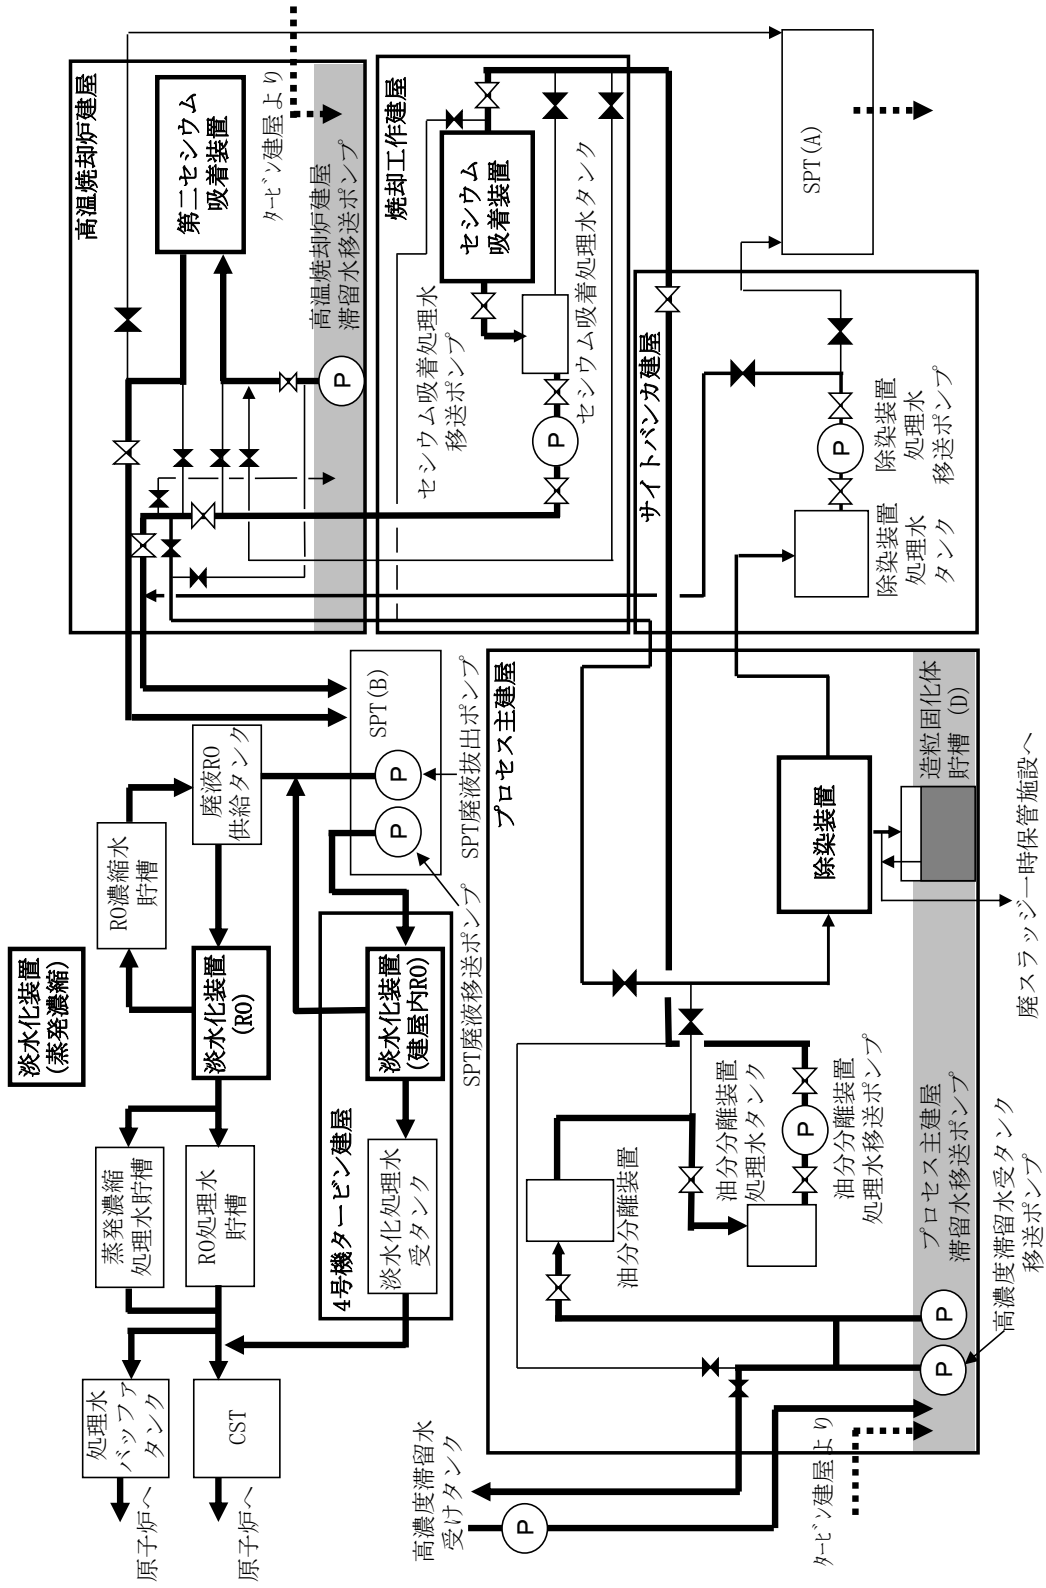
高温焼却炉建屋

第二セシウム吸着装置

ﾀｰﾋﾞﾝ建屋より

高温焼却炉建屋滞留水移送ポンプ

P

焼却工作建屋

セシウム吸着装置

セシウム吸着処理水移送ポンプ

セシウム吸着処理水タンク

P

SPT(A)

サイトバンカ建屋

除染装置処理水移送ポンプ

P

除染装置処理水タンク

淡水化装置(蒸発濃縮)

RO濃縮水貯槽

廃液RO供給タンク

SPT(B)

P

P

SPT廃液抜出ポンプ

SPT廃液移送ポンプ

プロセス主建屋

除染装置

造粒固化体貯槽 (D)

廃スラッジ一時保管施設へ

淡水化装置(RO)

淡水化装置(建屋内RO)

4号機タービン建屋

淡水化処理水受タンク

蒸発濃縮処理水貯槽

RO処理水貯槽

処理水バッファタンク

原子炉へ

CST

原子炉へ

油分分離装置

油分分離装置処理水タンク

P

油分分離装置処理水移送ポンプ

P

P

プロセス主建屋滞留水移送ポンプ

高濃度滞留水受タンク移送ポンプ

高濃度滞留水受けタンク

P

ﾀｰﾋﾞﾝ建屋より